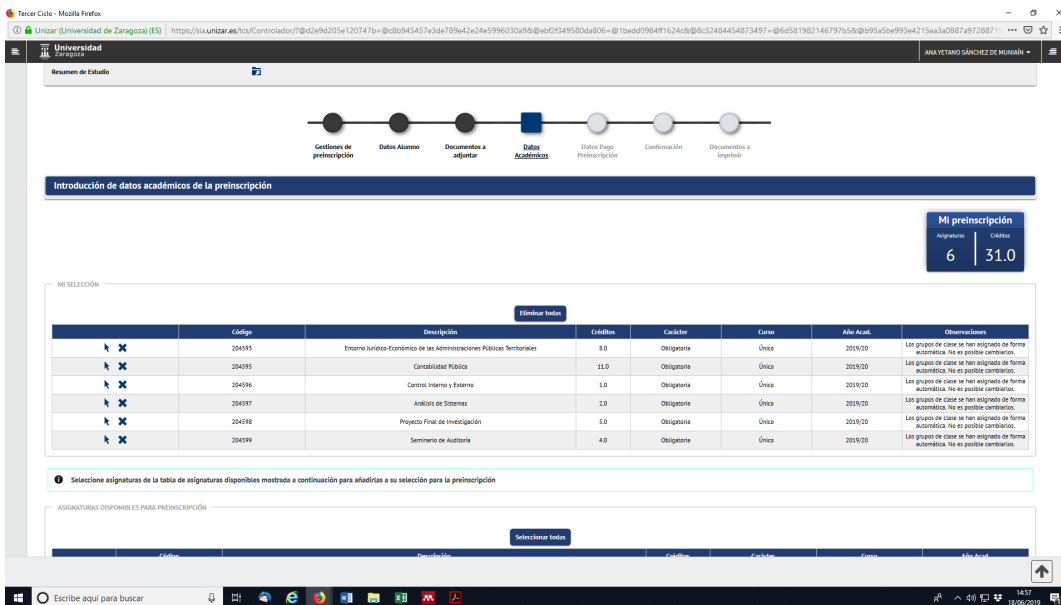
Tercer Ciclo - Mozilla Firefox

Unizar (Universidad de Zaragoza) (ES) | https://sia.unizar.es/tcs/Controlador/?@d2e9d205e120747b=@c8b945457e3de789e42e24e5996030a9&@ebf2f349580da806=@1bedd0984ff1624c&@8c32484454873497=@6d581982146797b5&@b95a5be993e4215ea3a0887a97288715

Universidad Zaragoza

ANA YETANO SÁNCHEZ DE MUNIÁIN

Resumen de Estudio

Gestiones de preinscripción | Datos Alumno | Documentos a adjuntar | Datos Académicos | Datos Pago Preinscripción | Confirmación | Documentos a imprimir

Introducción de datos académicos de la preinscripción

Mi preinscripción
Asignaturas 6
Créditos 31.0

MI SELECCIÓN

Eliminar todas

| | Código | Descripción | Créditos | Carácter | Curso | Año Acad. | Observaciones |
|---|---|---|---|---|---|---|---|
| | 204593 | Entorno Jurídico-Económico de las Administraciones Públicas Territoriales | 8.0 | Obligatoria | Único | 2019/20 | Los grupos de clase se han asignado de forma automática. No es posible cambiarlos. |
| | 204595 | Contabilidad Pública | 11.0 | Obligatoria | Único | 2019/20 | Los grupos de clase se han asignado de forma automática. No es posible cambiarlos. |
| | 204596 | Control Interno y Externo | 1.0 | Obligatoria | Único | 2019/20 | Los grupos de clase se han asignado de forma automática. No es posible cambiarlos. |
| | 204597 | Análisis de Sistemas | 2.0 | Obligatoria | Único | 2019/20 | Los grupos de clase se han asignado de forma automática. No es posible cambiarlos. |
| | 204598 | Proyecto Final de Investigación | 5.0 | Obligatoria | Único | 2019/20 | Los grupos de clase se han asignado de forma automática. No es posible cambiarlos. |
| | 204599 | Seminario de Auditoría | 4.0 | Obligatoria | Único | 2019/20 | Los grupos de clase se han asignado de forma automática. No es posible cambiarlos. |

Seleccione asignaturas de la tabla de asignaturas disponibles mostrada a continuación para añadirlas a su selección para la preinscripción

ASIGNATURAS DISPONIBLES PARA PREINSCRIPCIÓN

Seleccionar todas

Código | Descripción | Créditos | Carácter | Curso | Año Acad.

Escribe aquí para buscar

14:57
18/06/2019